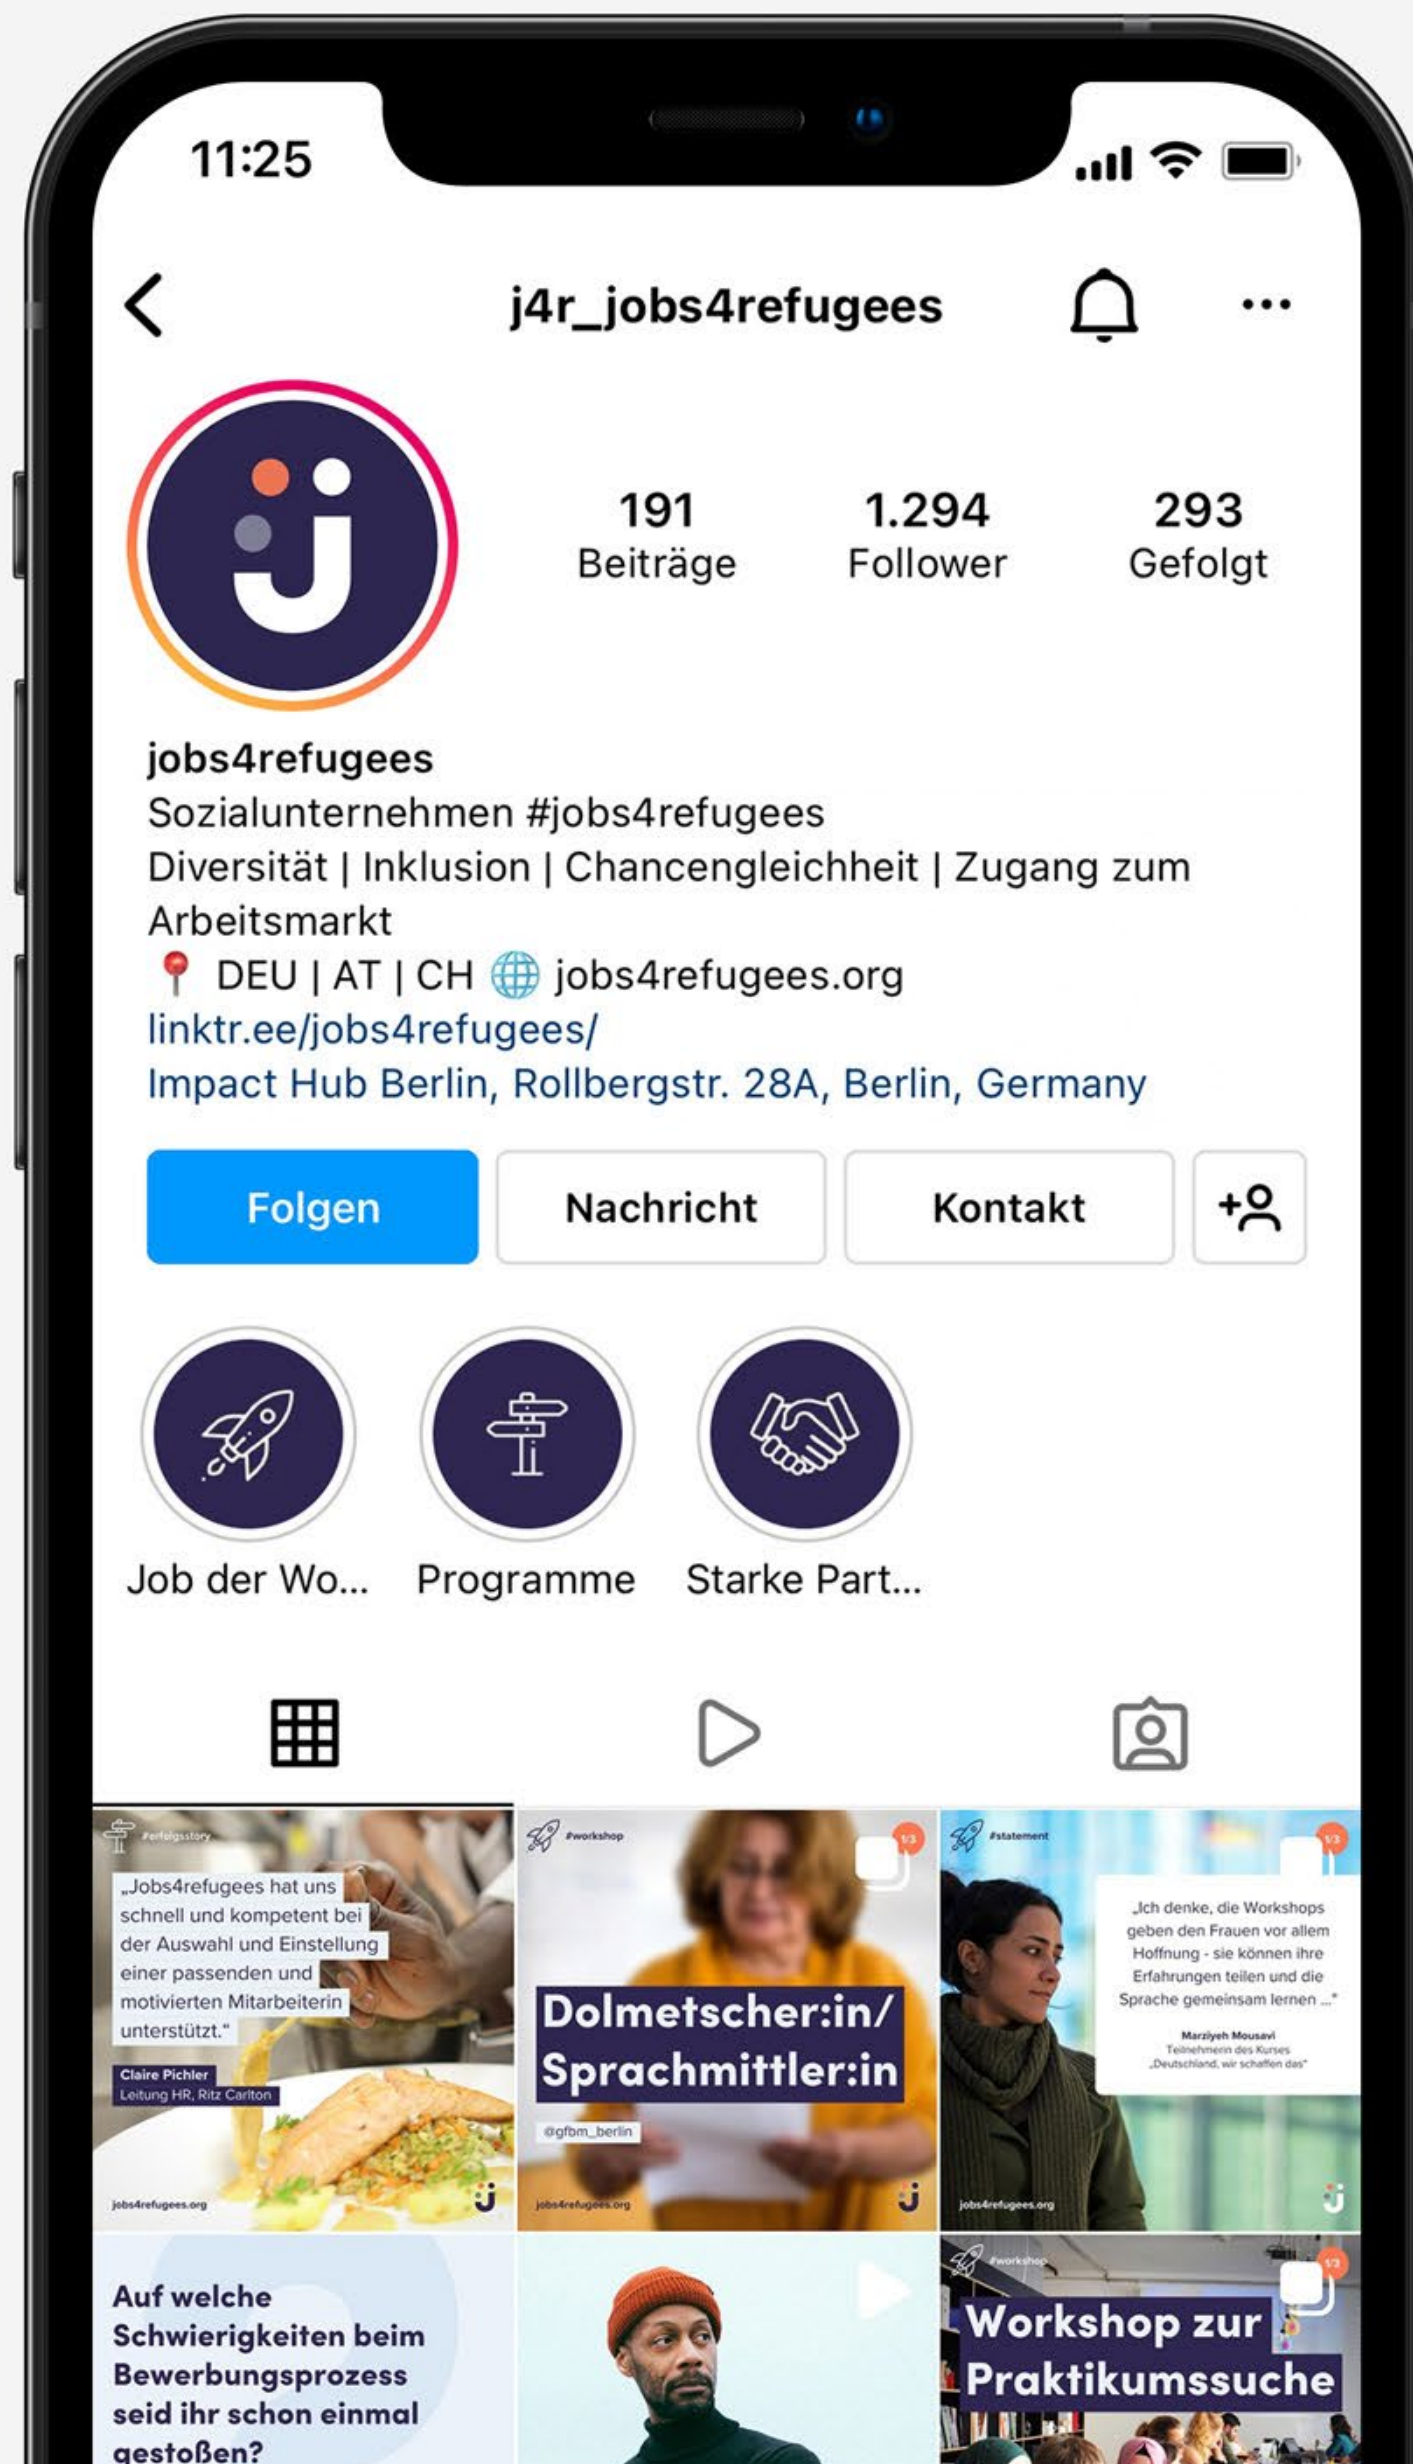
11:25

j4r_jobs4refugees

191 Beiträge
1.294 Follower
293 Gefolgt

jobs4refugees
Sozialunternehmen #jobs4refugees
Diversität | Inklusion | Chancengleichheit | Zugang zum Arbeitsmarkt
📍 DEU | AT | CH 🌐 jobs4refugees.org
linktr.ee/jobs4refugees/
Impact Hub Berlin, Rollbergstr. 28A, Berlin, Germany

Folgen
Nachricht
Kontakt

Job der Wo...
Programme
Starke Part...

#erfolgsstory
„Jobs4refugees hat uns schnell und kompetent bei der Auswahl und Einstellung einer passenden und motivierten Mitarbeiterin unterstützt."
Claire Pichler
Leitung HR, Ritz Carlton
jobs4refugees.org

#workshop
1/3
Dolmetscher:in/ Sprachmittler:in
@gfbm_berlin
jobs4refugees.org

#statement
1/3
„Ich denke, die Workshops geben den Frauen vor allem Hoffnung - sie können ihre Erfahrungen teilen und die Sprache gemeinsam lernen ..."
Marziyeh Mousavi
Teilnehmerin des Kurses „Deutschland, wir schaffen das"
jobs4refugees.org

Auf welche Schwierigkeiten beim Bewerbungsprozess seid ihr schon einmal gestoßen?

#workshop
1/3
Workshop zur Praktikumssuche